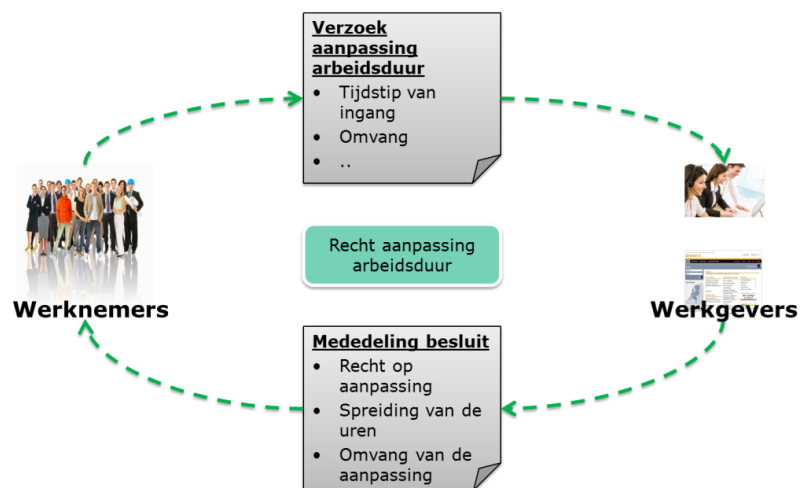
Verzoek aanpassing arbeidsduur
- Tijdstip van ingang
- Omvang
- ..

Werknemers

Recht aanpassing arbeidsduur

Werkgevers

Mededeling besluit
- Recht op aanpassing
- Spreiding van de uren
- Omvang van de aanpassing